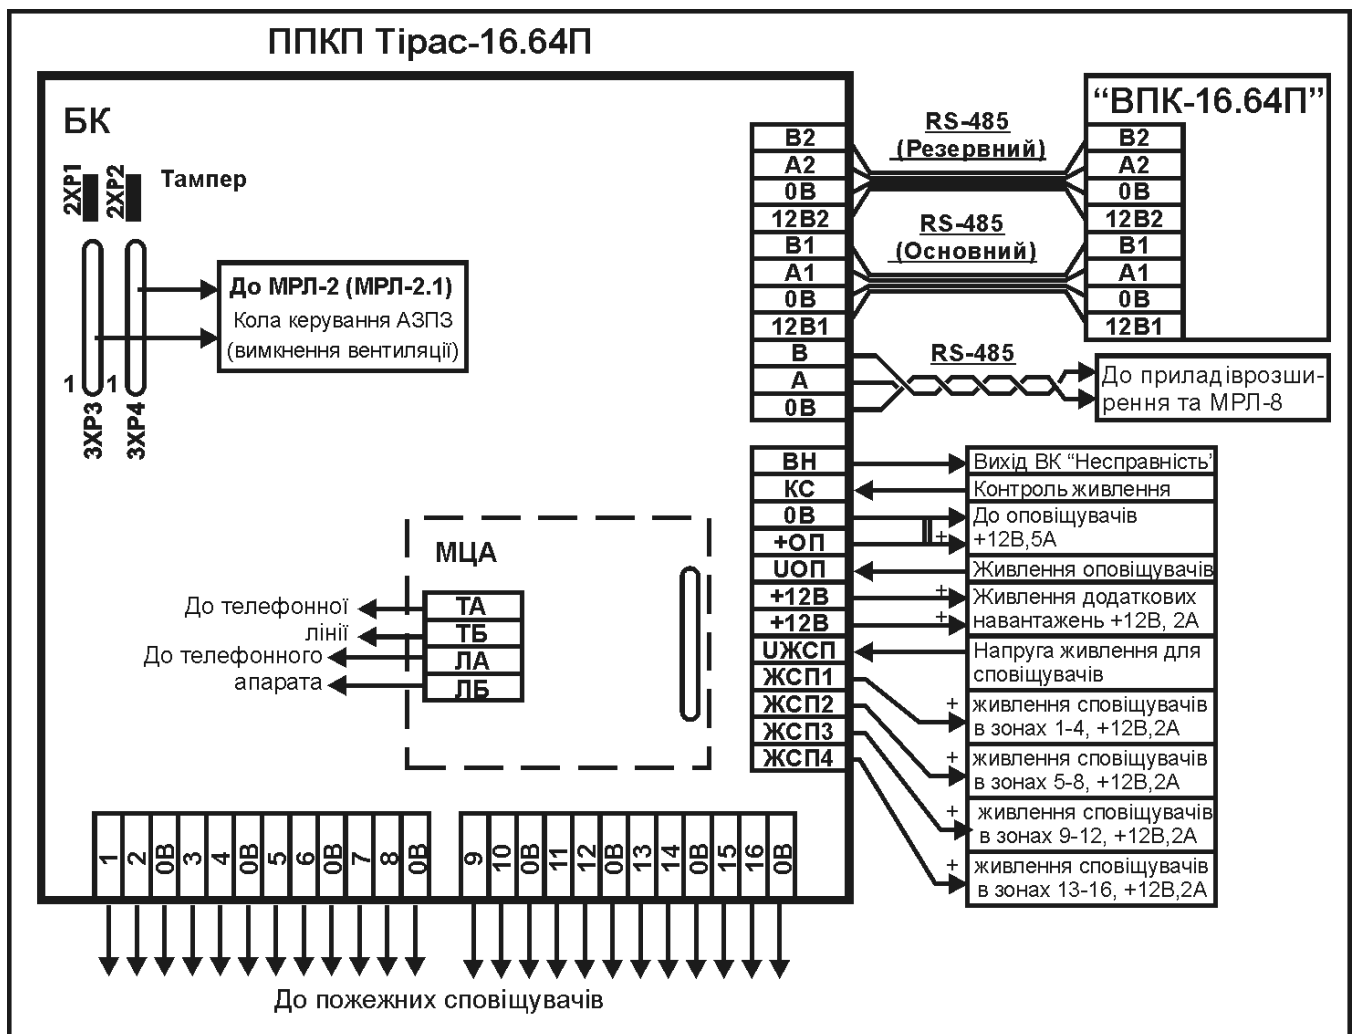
ППКП Тірас-16.64П

БК

2ХР1 2ХР2 Тампер

До МРЛ-2 (МРЛ-2.1)
Кола керування АЗПЗ
(вимкнення вентиляції)

1 1
3ХР3 3ХР4

МЦА

До телефонної лінії
До телефонного апарата

| ТА |
|---|
| ТБ |
| ЛА |
| ЛБ |

| 1 | 2 | 0В | 3 | 4 | 0В | 5 | 6 | 0В | 7 | 8 | 0В |
|---|---|---|---|---|---|---|---|---|---|---|---|

| 9 | 10 | 0В | 11 | 12 | 0В | 13 | 14 | 0В | 15 | 16 | 0В |
|---|---|---|---|---|---|---|---|---|---|---|---|

До пожежних сповіщувачів

| B2 |
|---|
| A2 |
| 0B |
| 12B2 |
| B1 |
| A1 |
| 0B |
| 12B1 |
| B |
| A |
| 0B |

RS-485
(Резервний)

RS-485
(Основний)

RS-485

"ВПК-16.64П"

| B2 |
|---|
| A2 |
| 0B |
| 12B2 |
| B1 |
| A1 |
| 0B |
| 12B1 |

До приладіврозширення та МРЛ-8

| ВН | Вихід ВК "Несправність' |
|---|---|
| КС | Контроль живлення |
| 0В | До оповіщувачів +12В,5А |
| +ОП | + |
| UОП | Живлення оповіщувачів |
| +12В | + Живлення додаткових навантажень +12В, 2А |
| +12В | + |
| UЖСП | Напруга живлення для сповіщувачів |
| ЖСП1 | + живлення сповіщувачів в зонах 1-4, +12В,2А |
| ЖСП2 | + живлення сповіщувачів в зонах 5-8, +12В,2А |
| ЖСП3 | + живлення сповіщувачів в зонах 9-12, +12В,2А |
| ЖСП4 | + живлення сповіщувачів в зонах 13-16, +12В,2А |